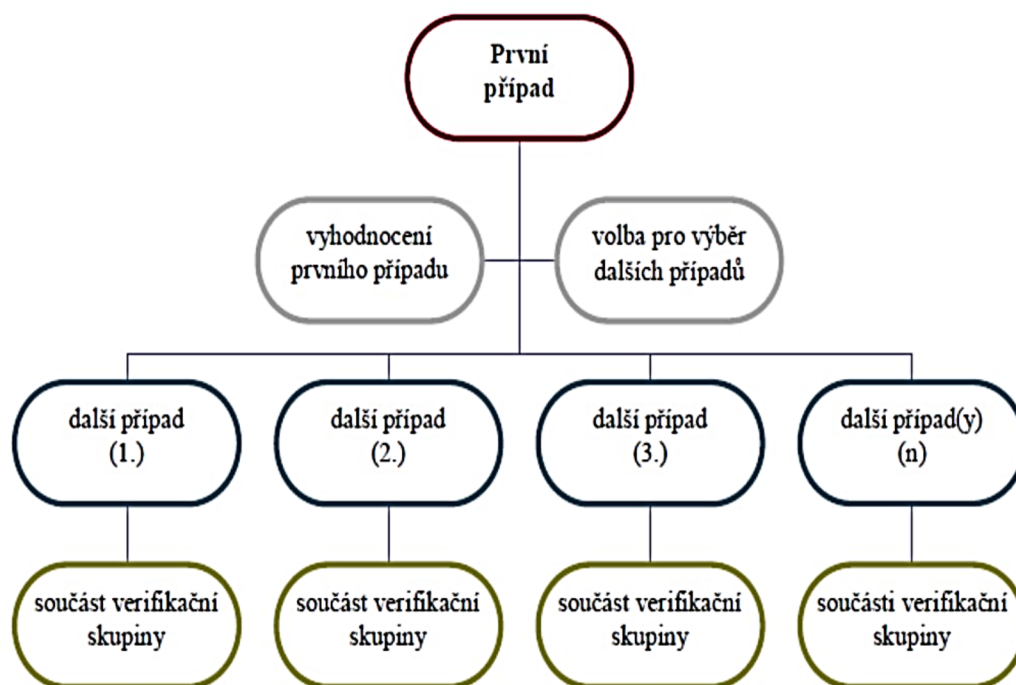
První případ

vyhodnocení prvního případu

volba pro výběr dalších případů

další případ (1.)

další případ (2.)

další případ (3.)

další případ(y) (n)

součást verifikační skupiny

součást verifikační skupiny

součást verifikační skupiny

součásti verifikační skupiny